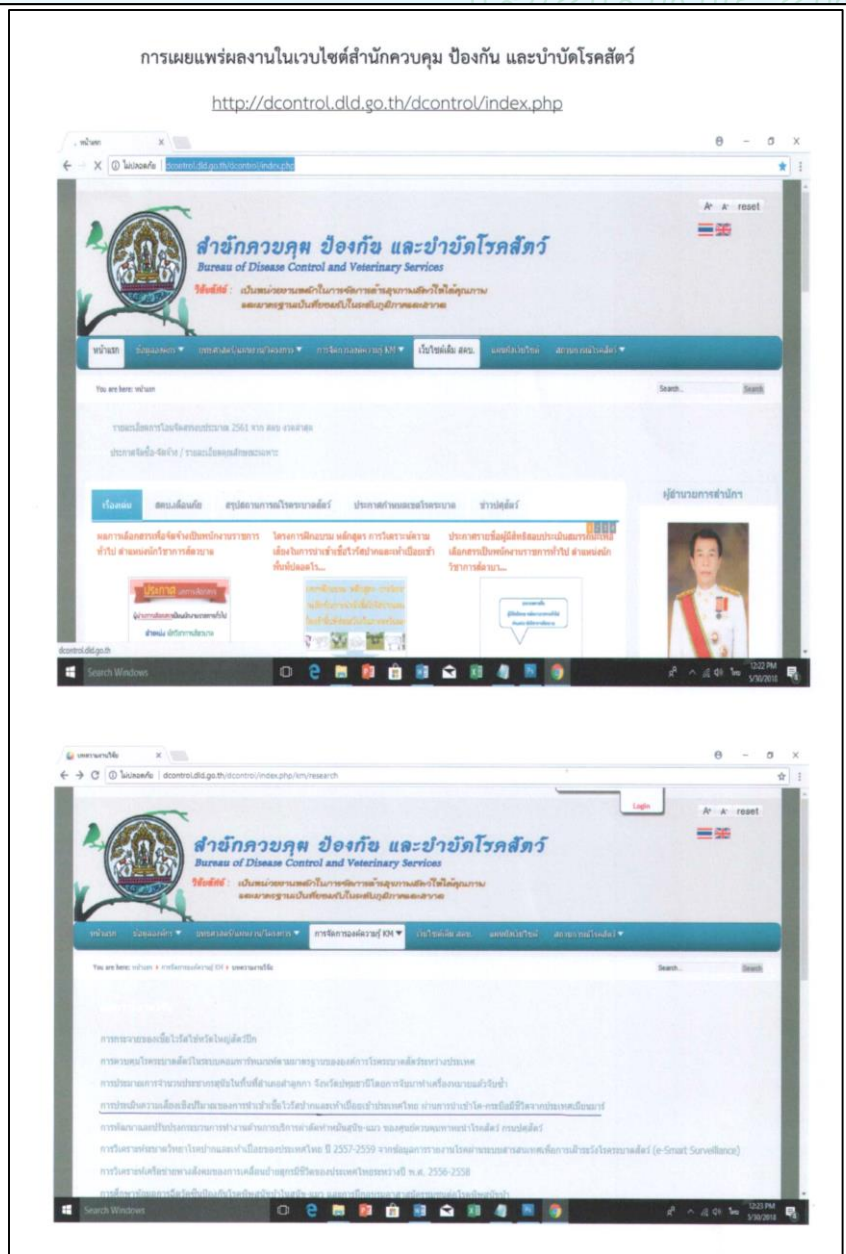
การเผยแพร่ผลงานในเวบไซต์สำนักควบคุม ป้องกัน และบำบัดโรคสัตว์

http://dcontrol.dld.go.th/dcontrol/index.php

หน้าแรก

ไม่ปลอดภัย | dcontrol.dld.go.th/dcontrol/index.php

A⁺ A⁻ reset

สำนักควบคุม ป้องกัน และบำบัดโรคสัตว์
Bureau of Disease Control and Veterinary Services

วิสัยทัศน์ : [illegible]

หน้าแรก | ข้อมูลองค์กร ▼ | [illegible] ▼ | การจัดการองค์ความรู้ KM ▼ | เว็บไซต์เดิม สคบ. | แผนผังเว็บไซต์ | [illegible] ▼

You are here: หน้าแรก

Search... Search

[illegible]

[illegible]

เรื่องเด่น | สคบ.เตือนภัย | สรุปสถานการณ์โรคระบาดสัตว์ | ประกาศกำหนดเขตโรคระบาด | ข่าวปศุสัตว์

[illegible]

ผู้อำนวยการสำนัก

ประกาศ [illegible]

dcontrol.dld.go.th

Search Windows

12:22 PM 5/30/2018

บทความงานวิจัย

ไม่ปลอดภัย | dcontrol.dld.go.th/dcontrol/index.php/km/research

Login

A⁺ A⁻ reset

สำนักควบคุม ป้องกัน และบำบัดโรคสัตว์
Bureau of Disease Control and Veterinary Services

วิสัยทัศน์ : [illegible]

หน้าแรก | ข้อมูลองค์กร ▼ | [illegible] ▼ | การจัดการองค์ความรู้ KM ▼ | เว็บไซต์เดิม สคบ. | แผนผังเว็บไซต์ | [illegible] ▼

You are here: หน้าแรก » การจัดการองค์ความรู้ KM » บทความงานวิจัย

Search... Search

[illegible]

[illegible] (e-Smart Surveillance)

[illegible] 2556-2558

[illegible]

Search Windows

12:23 PM 5/30/2018